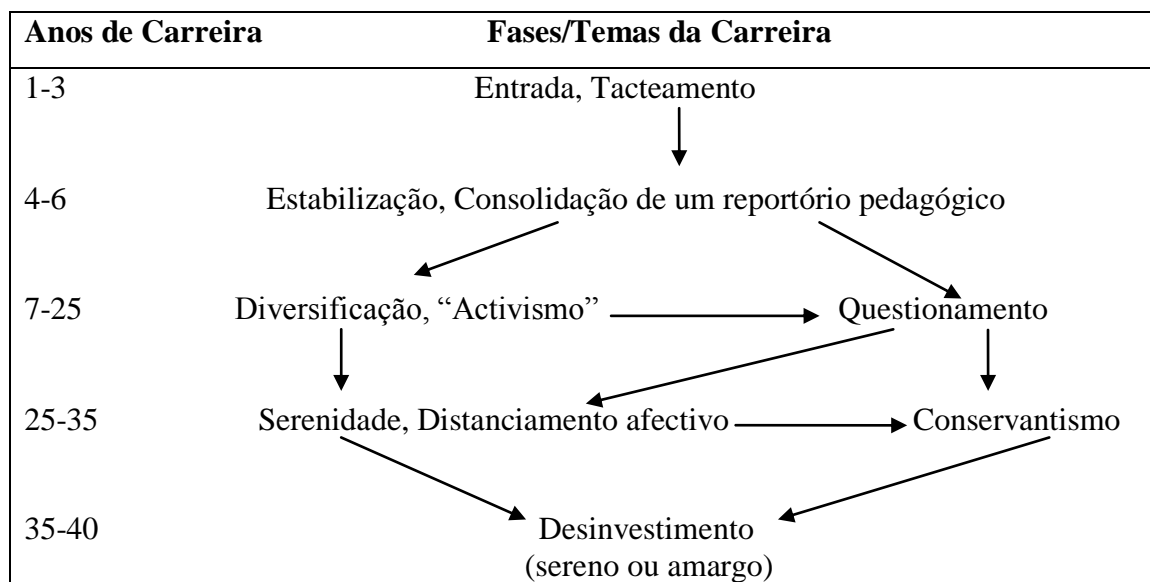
| Anos de Carreira | Fases/Temas da Carreira |
|---|---|
| 1-3 | Entrada, Tacteamento |
| 4-6 | Estabilização, Consolidação de um reportório pedagógico |
| 7-25 | Diversificação, "Activismo" Questionamento |
| 25-35 | Serenidade, Distanciamento afectivo Conservantismo |
| 35-40 | Desinvestimento (sereno ou amargo) |